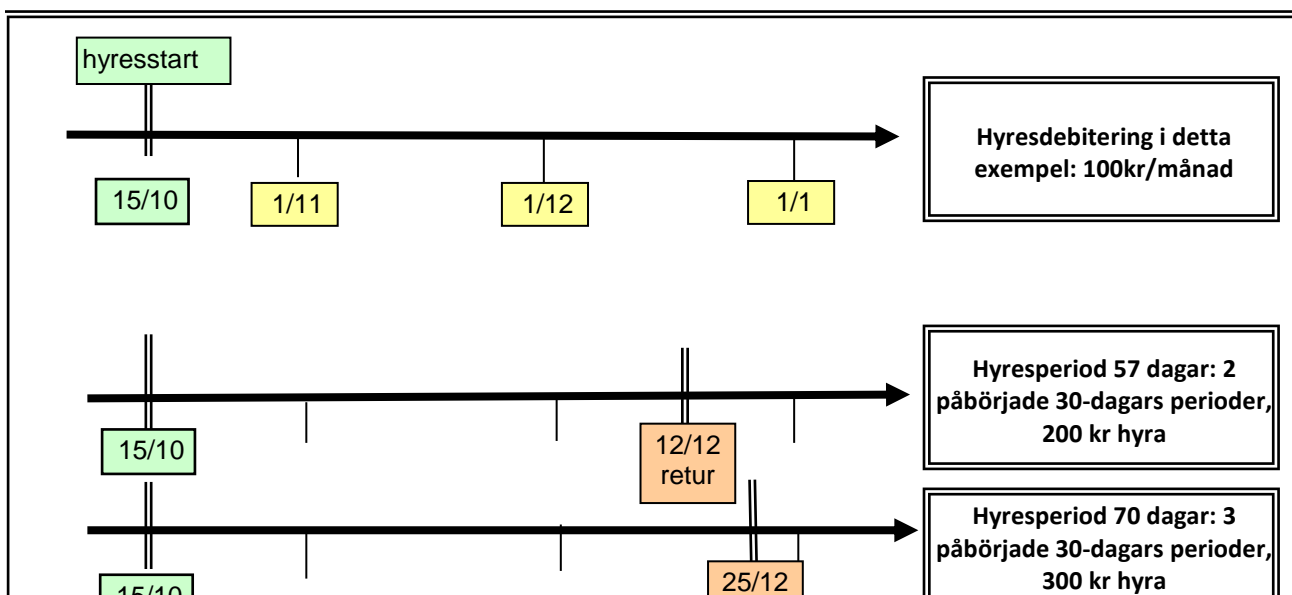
hyresstart

15/10

1/11

1/12

1/1

Hyresdebitering i detta exempel: 100kr/månad

15/10

12/12 retur

Hyresperiod 57 dagar: 2 påbörjade 30-dagars perioder, 200 kr hyra

15/10

25/12

Hyresperiod 70 dagar: 3 påbörjade 30-dagars perioder, 300 kr hyra